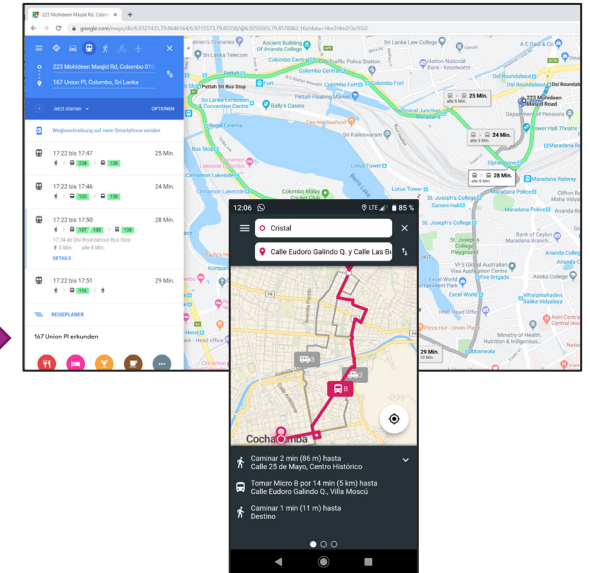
223 Mohideen Masjid Rd, Colomb ×
google.com/maps/dir/6.9327435,79.8646164/6.9215573,79.85536/@6.9259365,79.8578062,16z/data=!4m2!4m1!3e3?52

223 Mohideen Masjid Rd, Colombo 010
167 Union Pl, Colombo, Sri Lanka

Jetzt starten
OPTIONEN

Wegbeschreibung auf mein Smartphone senden

17:22 bis 17:47 25 Min.
234 138

17:22 bis 17:46 24 Min.
103 138

17:22 bis 17:50 28 Min.
107 155 138
17:34 ab Dsl Roundabout Bus Stop
5 Min. alle 8 Min.
DETAILS

17:22 bis 17:51 29 Min.
155

REISEPLANER

167 Union Pl erkunden

Ancient Building Of Ananda College
Sri Lanka Law College
Colombo Central
Pettah Bus Stop
Colombo Fort
Bally's Casino
Colombo Lakeside
Colombo Malay Cricket Club
Lotus Tower
Sri Lanka Telecom
Maradana Railway
St. Joseph's College
Excel World
Viharamahadevi Park
Dsl Roundabout
223 Mohideen Masjid Road
Tower Hall Theatre
Maradana
25 Min.
24 Min.
28 Min.
29 Min.

12:06 LTE 85 %
Cristal
Calle Eudoro Galindo Q. y Calle Las Be
3
2
B
Cochabamba

Caminar 2 min (86 m) hasta
Calle 25 de Mayo, Centro Histórico

Tomar Micro B por 14 min (5 km) hasta
Calle Eudoro Galindo Q., Villa Moscú

Caminar 1 min (11 m) hasta
Destino